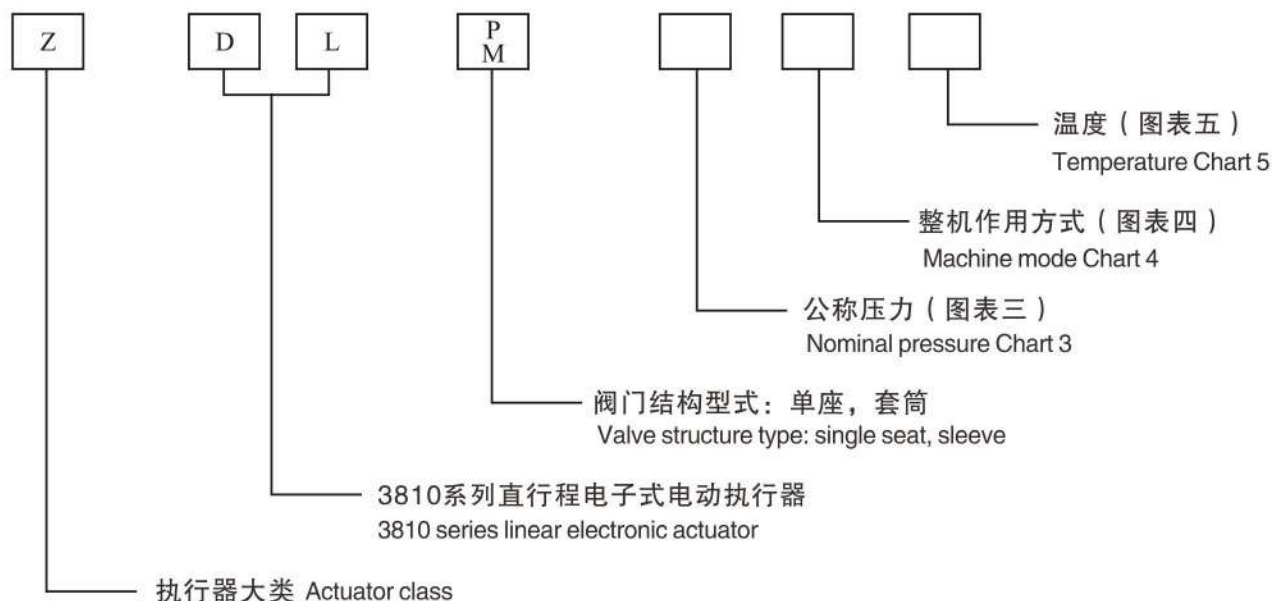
Z D L P M

温度（图表五）
Temperature Chart 5

整机作用方式（图表四）
Machine mode Chart 4

公称压力（图表三）
Nominal pressure Chart 3

阀门结构型式：单座，套筒
Valve structure type: single seat, sleeve

3810系列直行程电子式电动执行器
3810 series linear electronic actuator

执行器大类 Actuator class